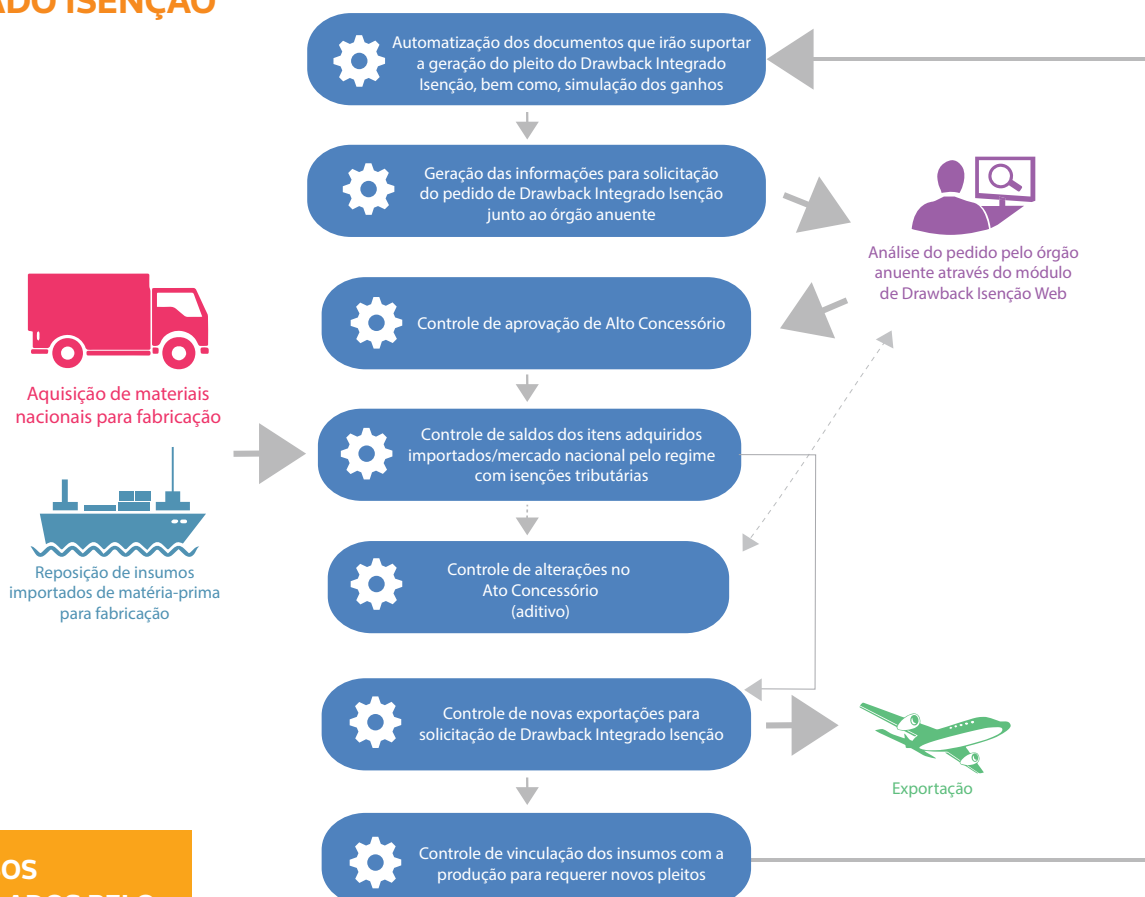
ADO ISENÇÃO

Automatização dos documentos que irão suportar a geração do pleito do Drawback Integrado Isenção, bem como, simulação dos ganhos

Geração das informações para solicitação do pedido de Drawback Integrado Isenção junto ao órgão anuente

Análise do pedido pelo órgão anuente através do módulo de Drawback Isenção Web

Controle de aprovação de Alto Concessório

Aquisição de materiais nacionais para fabricação

Controle de saldos dos itens adquiridos importados/mercado nacional pelo regime com isenções tributárias

Reposição de insumos importados de matéria-prima para fabricação

Controle de alterações no Ato Concessório (aditivo)

Controle de novas exportações para solicitação de Drawback Integrado Isenção

Exportação

OS
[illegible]

Controle de vinculação dos insumos com a produção para requerer novos pleitos